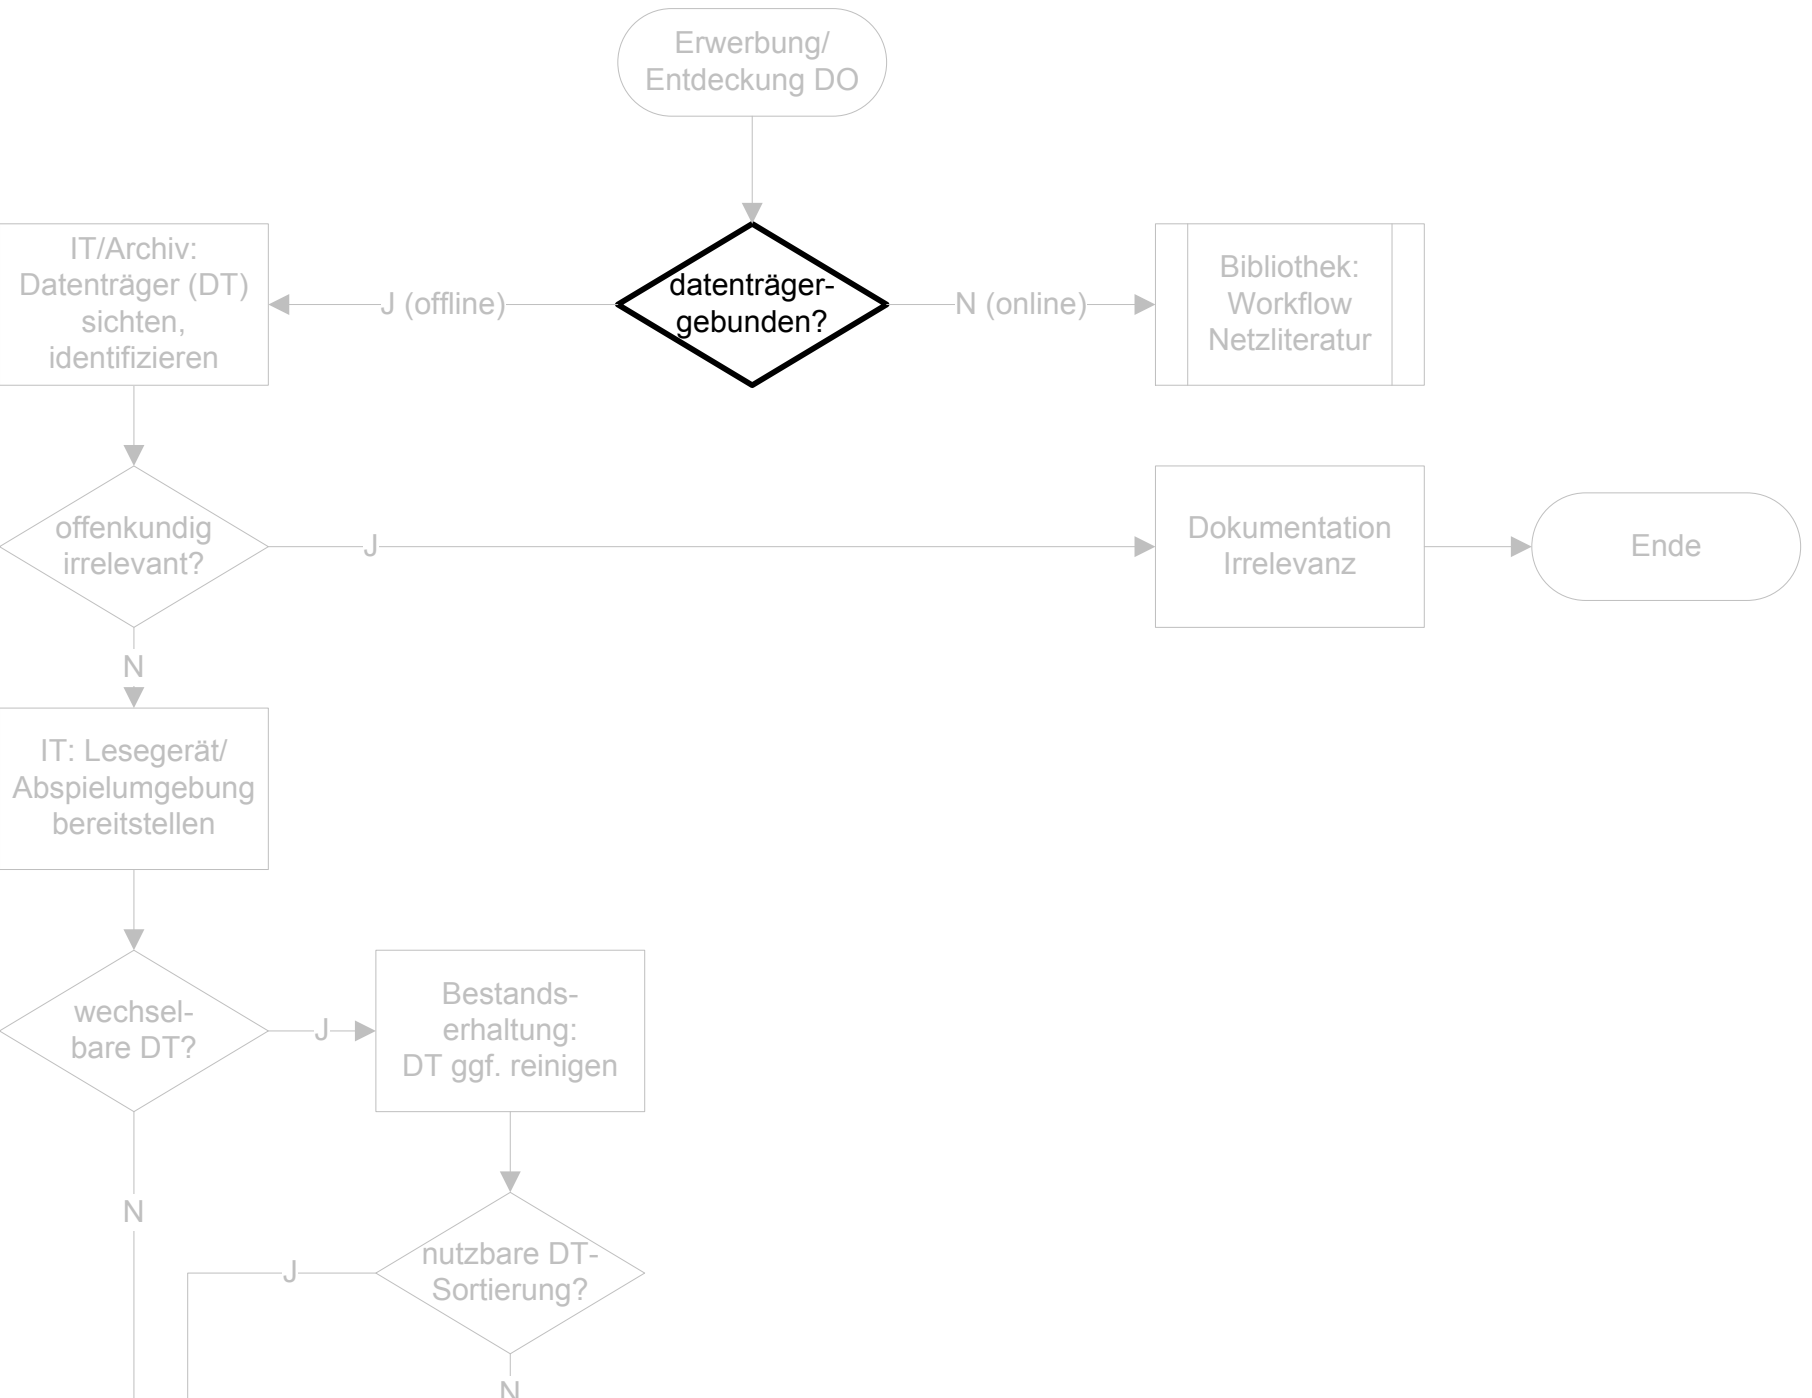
Erwerbung/
Entdeckung DO

IT/Archiv:
Datenträger (DT)
sichten,
identifizieren

J (offline)

datenträgergebunden?

N (online)

Bibliothek:
Workflow
Netzliteratur

offenkundig
irrelevant?

J

Dokumentation
Irrelevanz

Ende

N

IT: Lesegerät/
Abspielumgebung
bereitstellen

wechselbare DT?

J

Bestandserhaltung:
DT ggf. reinigen

N

J

nutzbare DT-Sortierung?

N